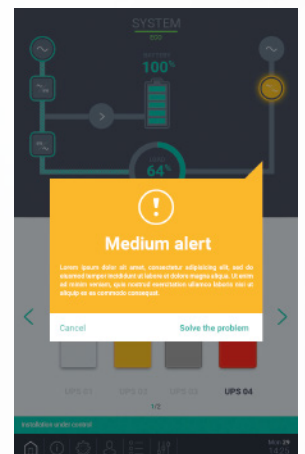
SYSTEM

ECO

BATTERY

100%

64%

Medium alert

Lorem ipsum dolor sit amet, consectetur adipisicing elit, sed do eiusmod tempor incididunt ut labore et dolore magna aliqua. Ut enim ad minim veniam, quis nostrud exercitation ullamco laboris nisi ut aliquip ex ea commodo consequat.

Cancel

Solve the problem

UPS 01

UPS 02

UPS 03

UPS 04

1/2

Installation under control

Mon 29

14:05